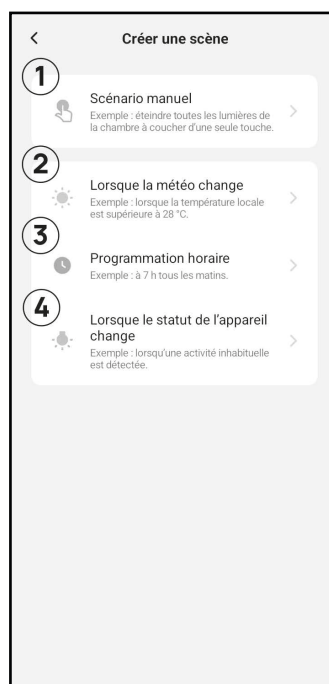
<

Créer une scène

1

Scénario manuel
Exemple : éteindre toutes les lumières de la chambre à coucher d'une seule touche.

>

2

Lorsque la météo change
Exemple : lorsque la température locale est supérieure à 28 °C.

>

3

Programmation horaire
Exemple : à 7 h tous les matins.

>

4

Lorsque le statut de l'appareil change
Exemple : lorsqu'une activité inhabituelle est détectée.

>